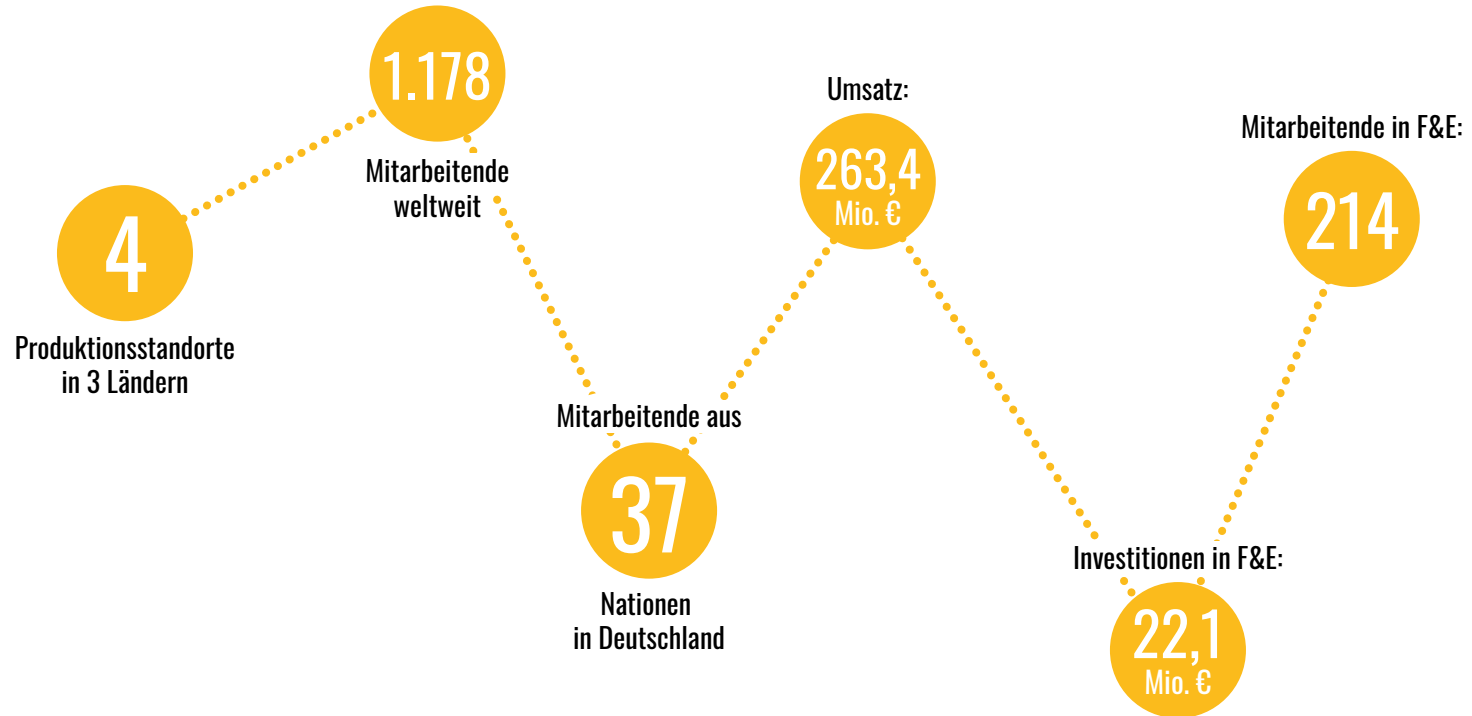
4

Produktionsstandorte in 3 Ländern

1.178

Mitarbeitende weltweit

Mitarbeitende aus

37

Nationen in Deutschland

Umsatz:

263,4 Mio. €

Investitionen in F&E:

22,1 Mio. €

Mitarbeitende in F&E:

214